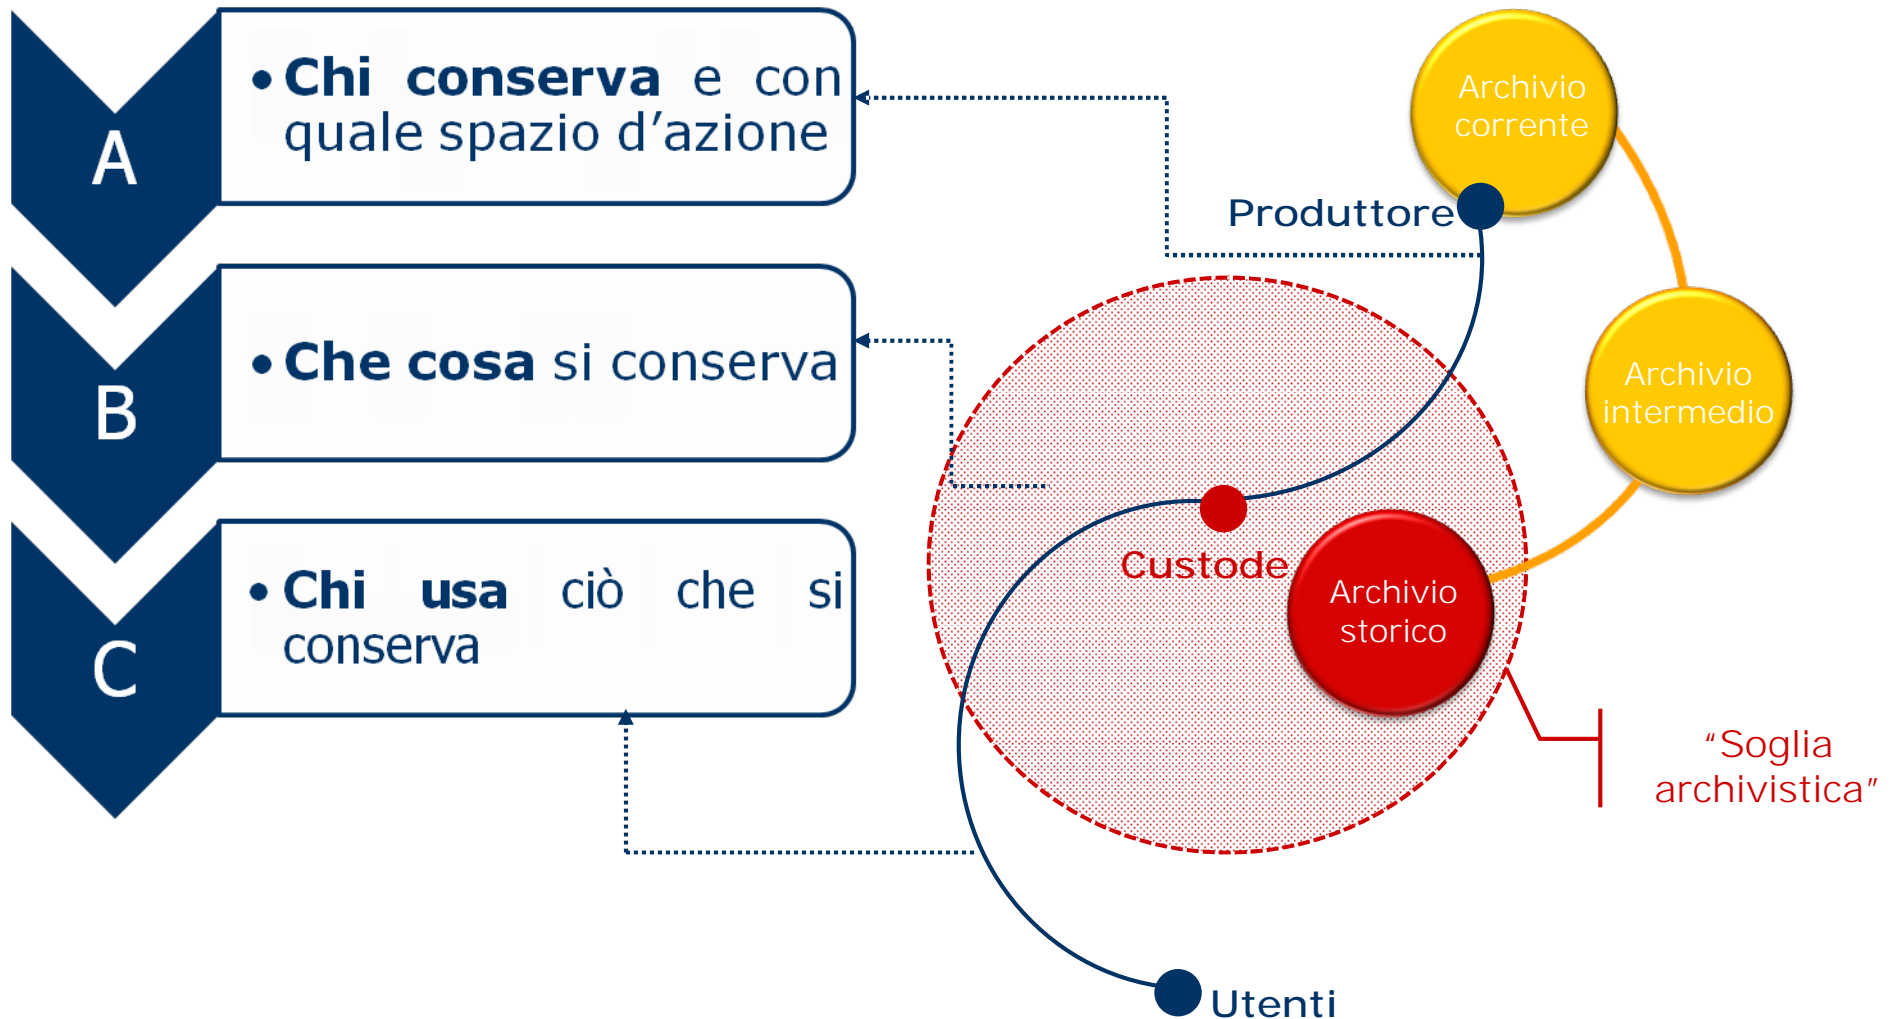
A

• Chi conserva e con quale spazio d’azione

B

• Che cosa si conserva

C

• Chi usa ciò che si conserva

Archivio corrente

Produttore

Archivio intermedio

Custode

Archivio storico

“Soglia archivistica”

Utenti